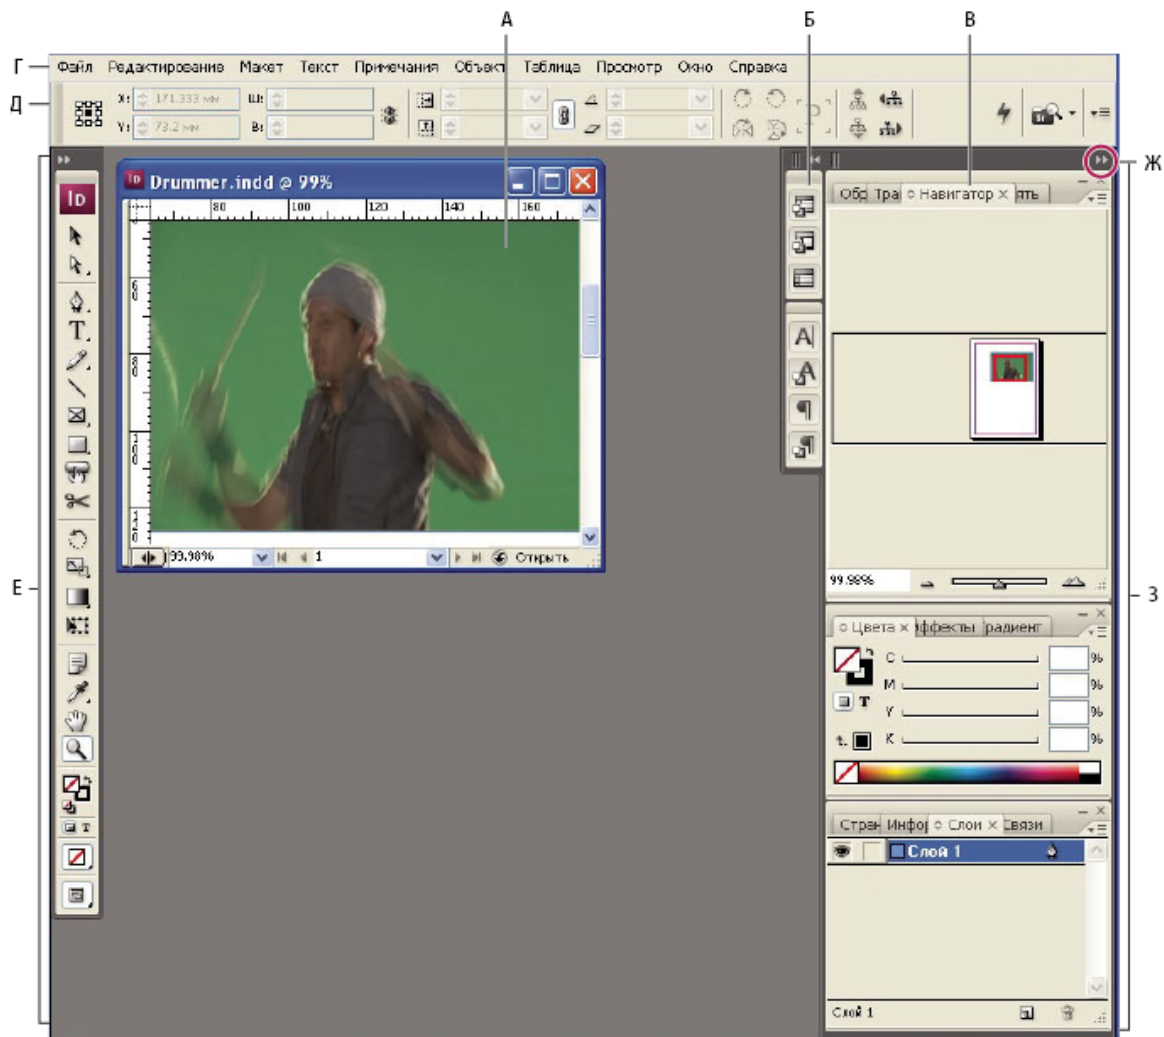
А Б В

Г Файл Редактирование Макет Текст Примечания Объект Таблица Просмотр Окно Справка

Д X: 171.333 мм Ш: Y: 73.2 мм В:

Ж

Drummer.indd @ 99%

80 100 120 140 160

99.98% 1 Открыть

Обс Тра Навигатор × ять

99.98%

Е

З

Цвета × Эффекты Градиент

C % M % Y % K %

Стран Инфор Слои × Связи

Слой 1

Слой 1